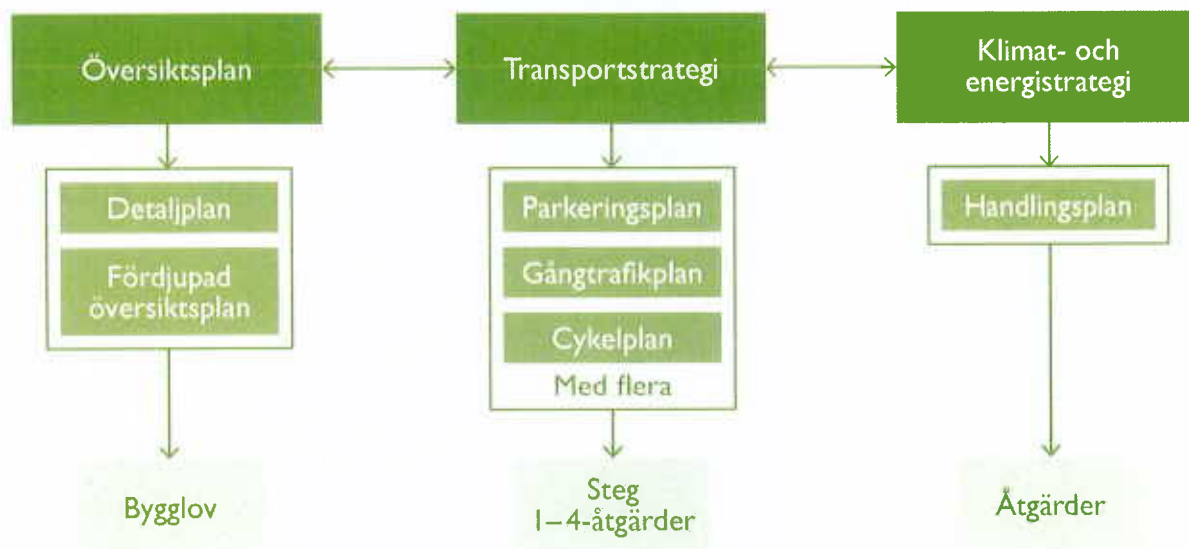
Översiktsplan

Transportstrategi

Klimat- och energistrategi

Detaljplan

Fördjupad översiktsplan

Parkeringsplan

Gångtrafikplan

Cykelplan

Med flera

Handlingsplan

Bygglov

Steg 1–4-åtgärder

Åtgärder